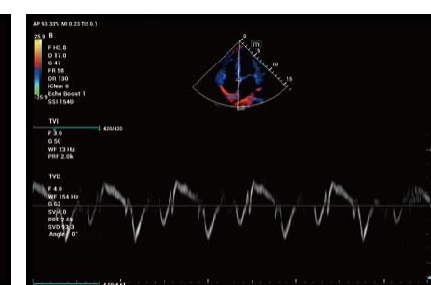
AP 93.33% MI 0.23 TIS 0.1
25.9 B
F H5.8
D 13.0
G 41
FR 58
DR 130
iClear 0
Echo Boost 1
SSI 1540
-25.9
TVI
420/420
F 3.6
G 51
WF 73 Hz
PRF 2.0k
TVD
F 4.6
WF 154 Hz
G 62
SV 4.0
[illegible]
SVD 63.3
Angle 0°
0
5
10
15
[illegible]